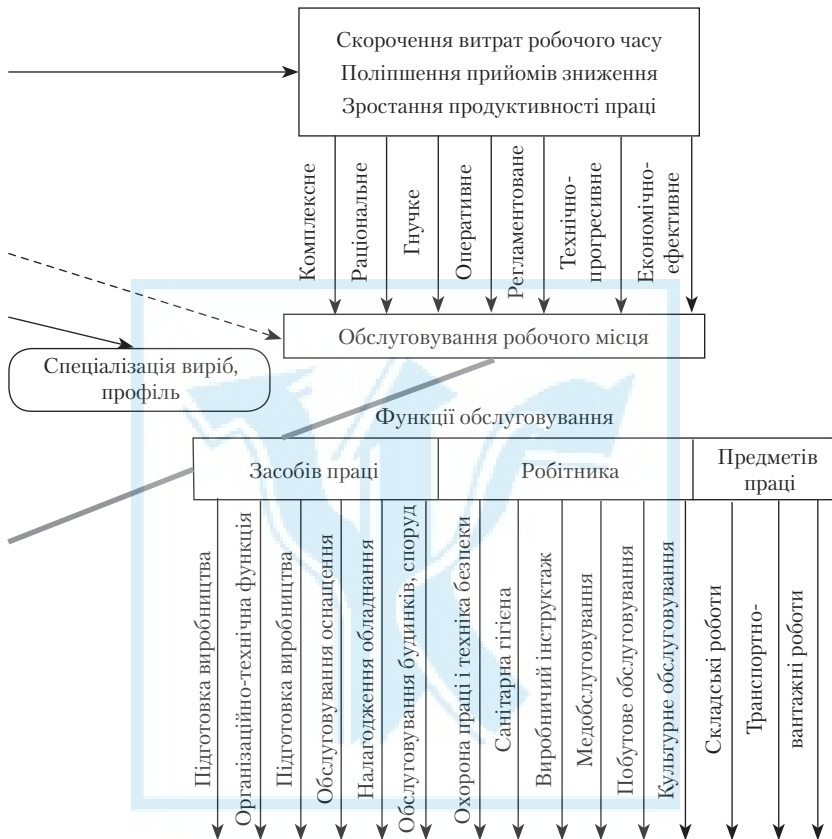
Скорочення витрат робочого часу
Поліпшення прийомів зниження
Зростання продуктивності праці

Комплексне
Раціональне
Гнучке
Оперативне
Регламентоване
Технічно-прогресивне
Економічно-ефективне

Обслуговування робочого місця

Спеціалізація виріб, профіль

Функції обслуговування

Засобів праці
Робітника
Предметів праці

Підготовка виробництва
Організаційно-технічна функція
Підготовка виробництва
Обслуговування оснащення
Налагодження обладнання
Обслуговування будинків, споруд
Охорона праці і техніка безпеки
Санітарна гігієна
Виробничий інструктаж
Медобслуговування
Побутове обслуговування
Культурне обслуговування
Складські роботи
Транспортно-вантажні роботи